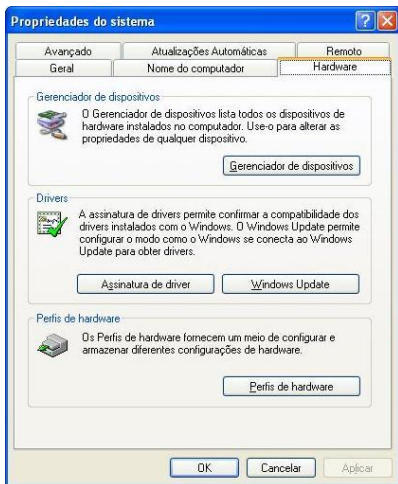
Propriedades do sistema

Avançado
Atualizações Automáticas
Remoto
Geral
Nome do computador
Hardware

Gerenciador de dispositivos

O Gerenciador de dispositivos lista todos os dispositivos de hardware instalados no computador. Use-o para alterar as propriedades de qualquer dispositivo.

Gerenciador de dispositivos

Drivers

A assinatura de drivers permite confirmar a compatibilidade dos drivers instalados com o Windows. O Windows Update permite configurar o modo como o Windows se conecta ao Windows Update para obter drivers.

Assinatura de driver
Windows Update

Perfis de hardware

Os Perfis de hardware fornecem um meio de configurar e armazenar diferentes configurações de hardware.

Perfis de hardware

OK
Cancelar
Aplicar